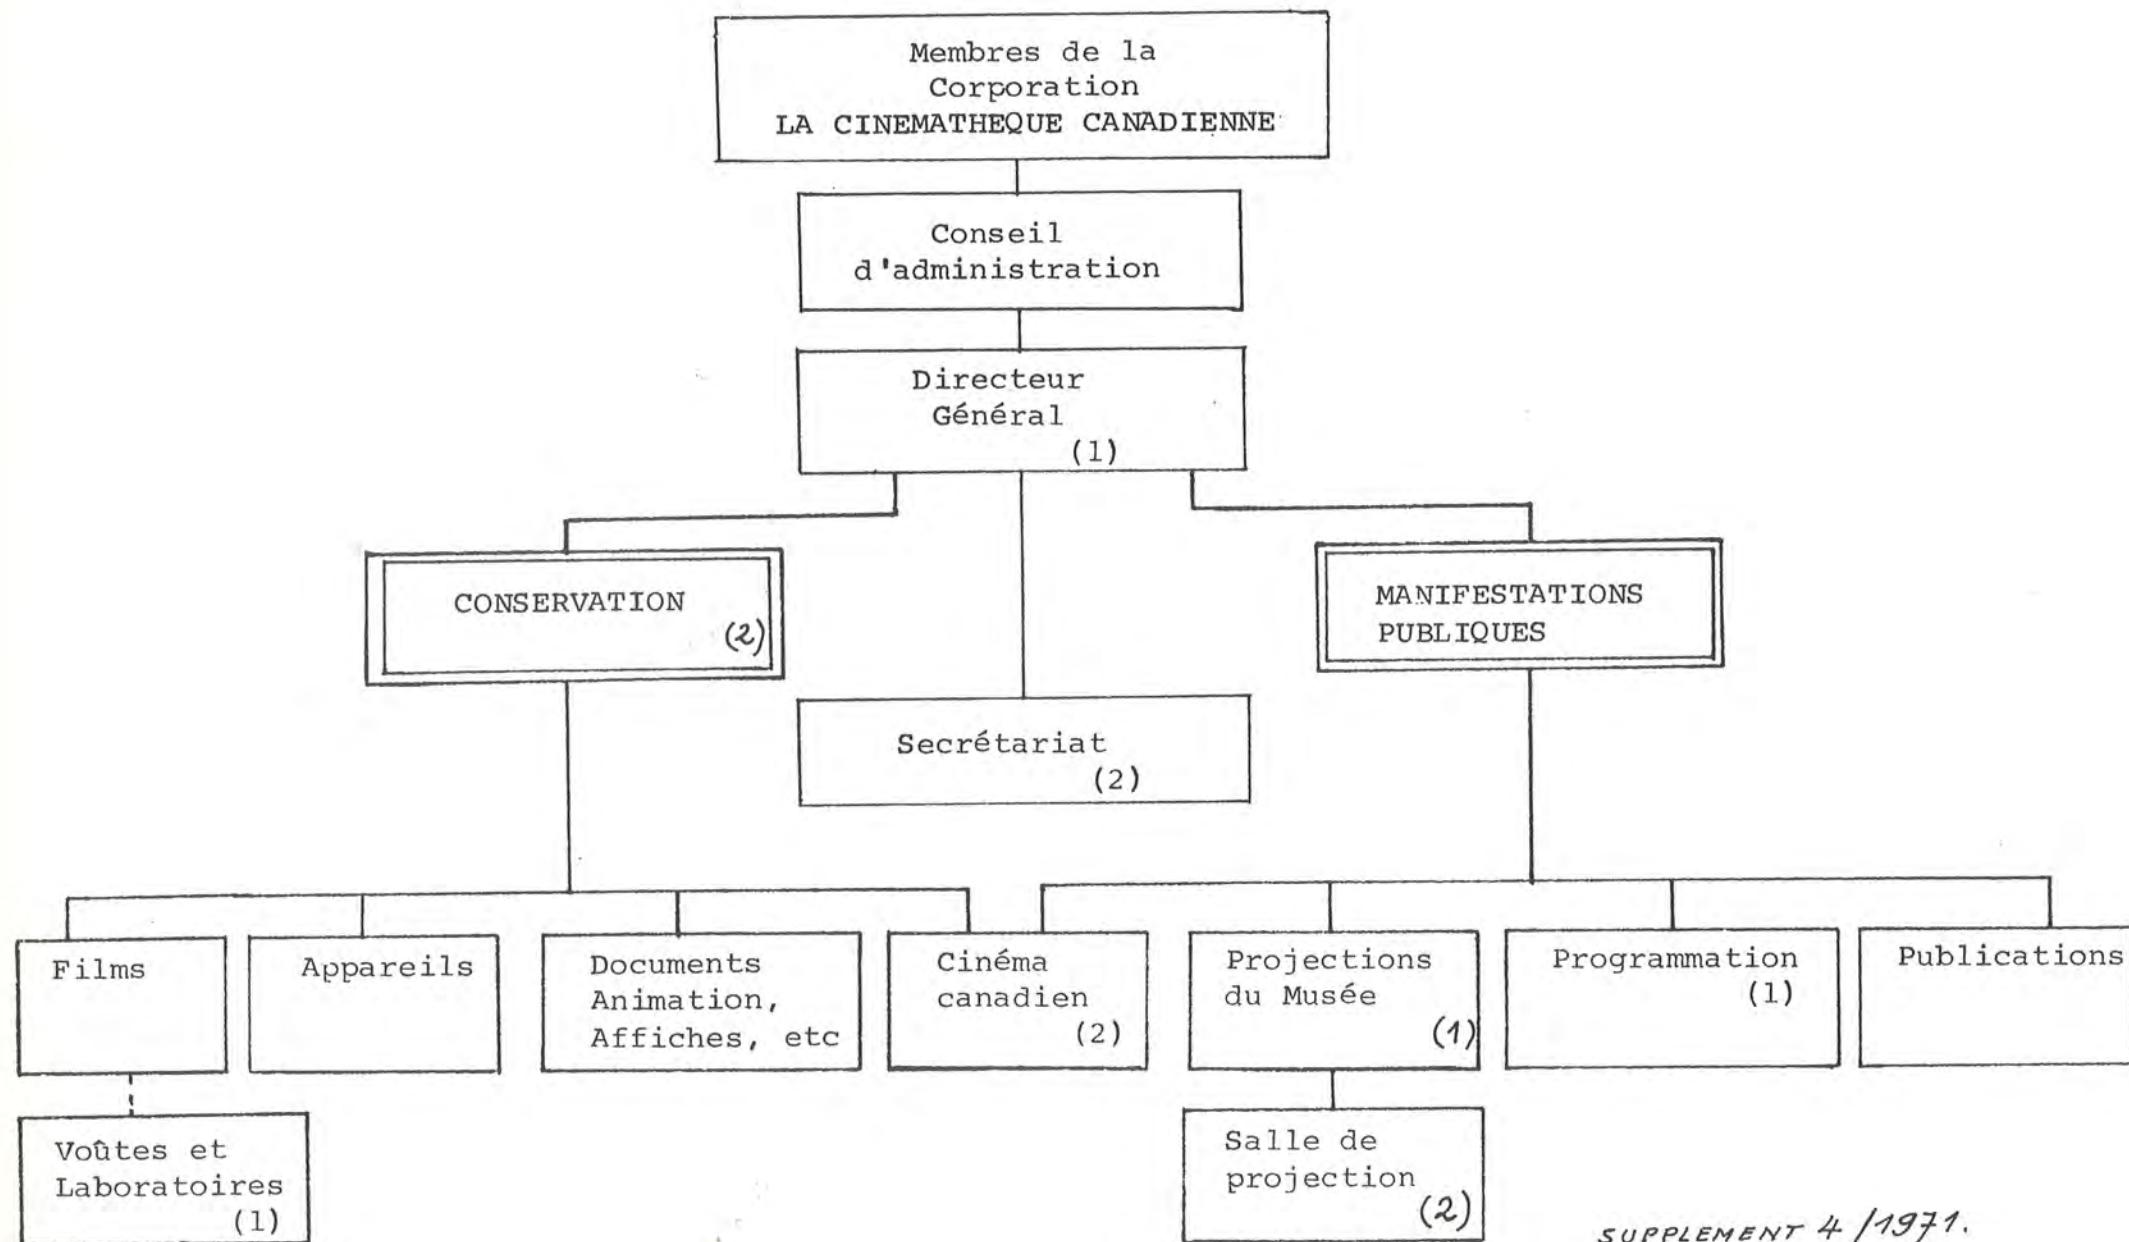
Membres de la Corporation
LA CINEMATHEQUE CANADIENNE

Conseil d'administration

Directeur Général
(1)

CONSERVATION
(2)

Secrétariat
(2)

MANIFESTATIONS PUBLIQUES

Films

Appareils

Documents Animation, Affiches, etc

Cinéma canadien
(2)

Projections du Musée
(1)

Programmation
(1)

Publications

Voûtes et Laboratoires
(1)

Salle de projection
(2)

SUPPLEMENT 4 /1971.